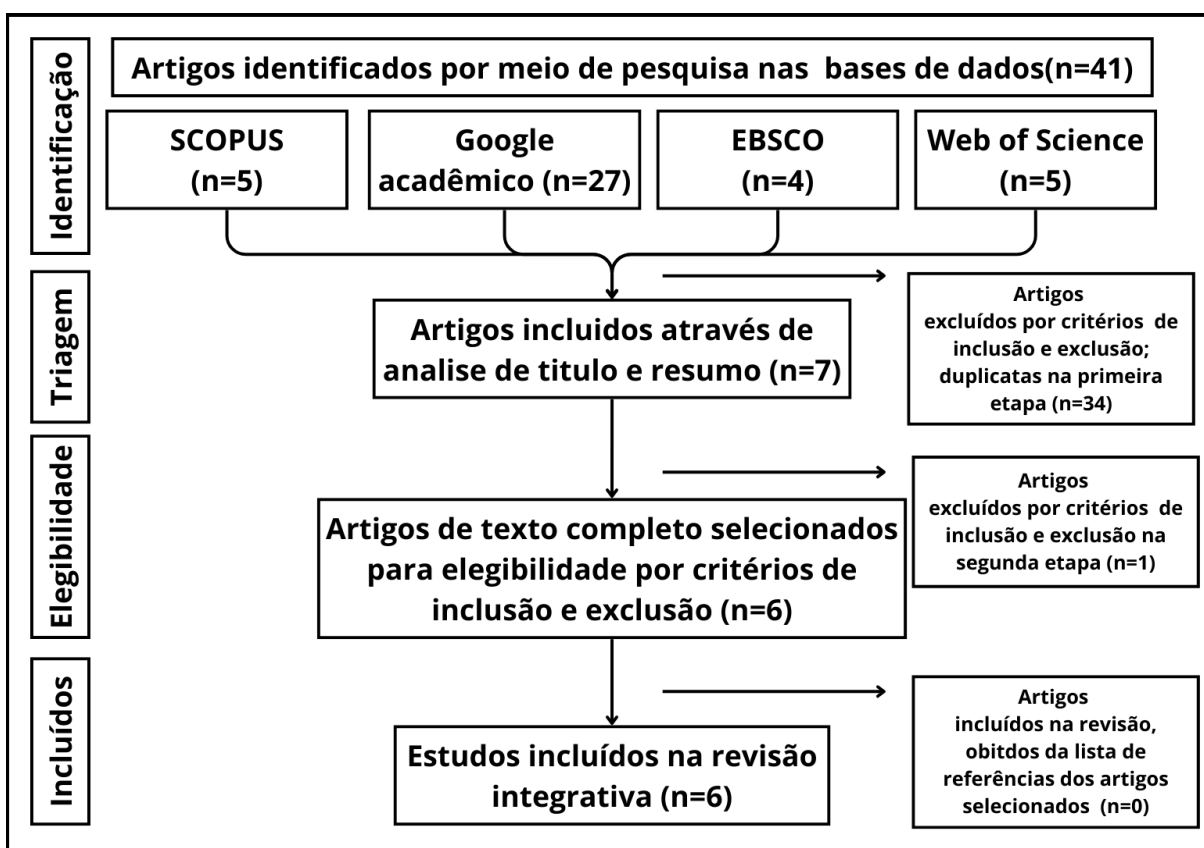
Identificação

Artigos identificados por meio de pesquisa nas bases de dados(n=41)

SCOPUS (n=5)

Google acadêmico (n=27)

EBSCO (n=4)

Web of Science (n=5)

Triagem

Artigos incluidos através de analise de titulo e resumo (n=7)

Artigos excluídos por critérios de inclusão e exclusão; duplicatas na primeira etapa (n=34)

Elegibilidade

Artigos de texto completo selecionados para elegibilidade por critérios de inclusão e exclusão (n=6)

Artigos excluídos por critérios de inclusão e exclusão na segunda etapa (n=1)

Incluídos

Estudos incluídos na revisão integrativa (n=6)

Artigos incluídos na revisão, obitdos da lista de referências dos artigos selecionados (n=0)